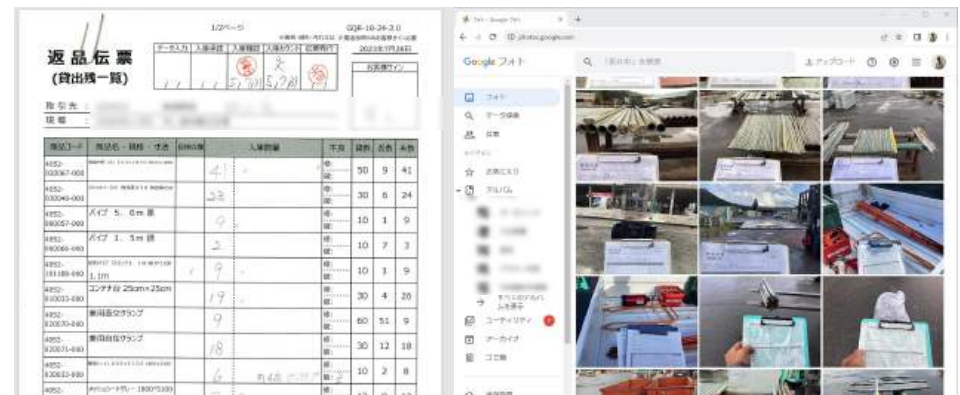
返品伝票
(貸出残一覧)

1/2ページ

GQR-16-24-2.0

2023年7月26日

| データ入力 | 入庫承認 | 入庫確認 | 入庫カウント | 伝票発行 |
|---|---|---|---|---|

お客様サイン

取引先：
現場：

| 商品コード | 商品名・規格・寸法 | 入庫数量 | 不良 | 貸数 | 返数 | 未数 |
|---|---|---|---|---|---|---|
| 4052-030067-000 | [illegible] | 41 | | 50 | 9 | 41 |
| 4052-030040-000 | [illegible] | 23 | | 30 | 6 | 24 |
| 4052-090057-000 | パイプ 5.0m 黒 | 9 | | 10 | 1 | 9 |
| 4052-090006-000 | パイプ 1.5m 黒 | 3 | | 10 | 7 | 3 |
| 4052-101180-000 | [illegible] 1.1m | 9 | | 10 | 1 | 9 |
| 4052-510033-000 | コンテナ台 25cm×25cm | 19 | | 30 | 4 | 26 |
| 4052-520070-000 | 兼用直交クランプ | 9 | | 60 | 51 | 9 |
| 4052-520071-000 | 兼用自在クランプ | 18 | | 30 | 12 | 18 |
| 4052-530032-000 | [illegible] | 6 | | 10 | 2 | 8 |
| 4052- | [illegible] | | | | | |

Google フォト
フォト
データ検索
共有
お気に入り
アルバム
すべてのアルバムを表示
ユーティリティ
アーカイブ
ゴミ箱
アップロード